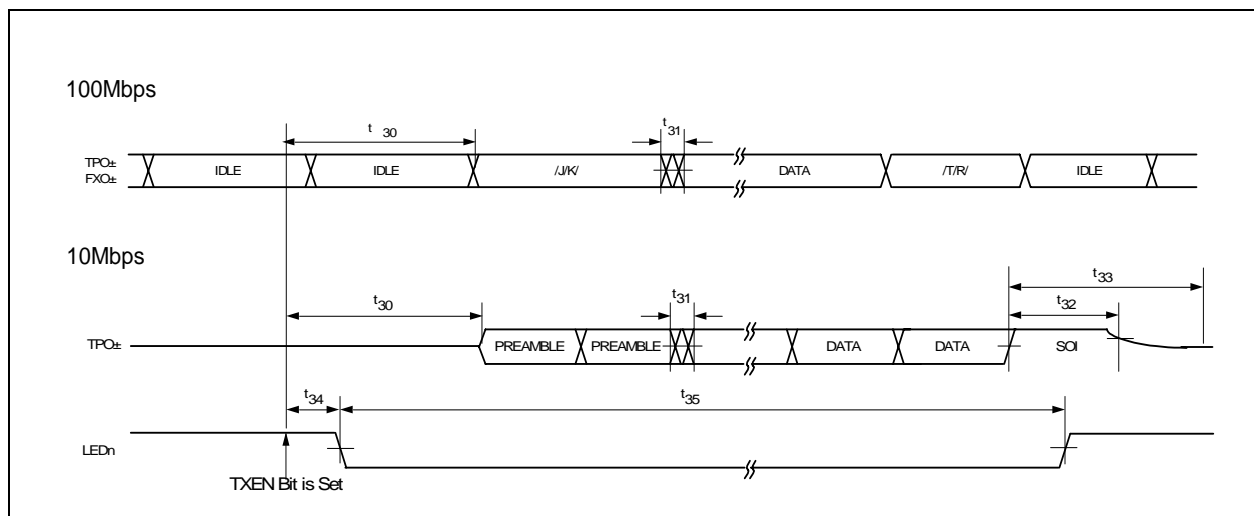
100Mbps

$t_{30}$

$t_{31}$

TPO±
FXO±

IDLE

IDLE

/J/K/

DATA

/T/R/

IDLE

10Mbps

$t_{33}$

$t_{30}$

$t_{31}$

$t_{32}$

TPO±

PREAMBLE

PREAMBLE

DATA

DATA

SOI

$t_{34}$

$t_{35}$

LEDn

TXEN Bit is Set